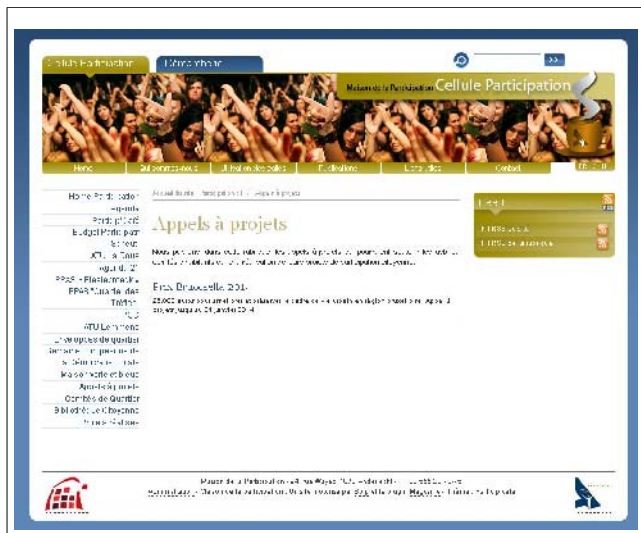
Cellule Participation

Maison de la Participation Cellule Participation

Home | Qui sommes-nous | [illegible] | Publications | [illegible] | Contact

Home Participation
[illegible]
Participez
Budget Participatif
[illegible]
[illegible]
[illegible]
PPAS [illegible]
PPAS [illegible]
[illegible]
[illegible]
ATU Lemmens
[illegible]
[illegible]
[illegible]
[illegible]
Comités de Quartier
Bibliothèque Chevaline
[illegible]

Accueil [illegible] > Appels à projets

Appels à projets

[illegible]

Prix Bruxelles 2014

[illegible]

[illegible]

Maison de la Participation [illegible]
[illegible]